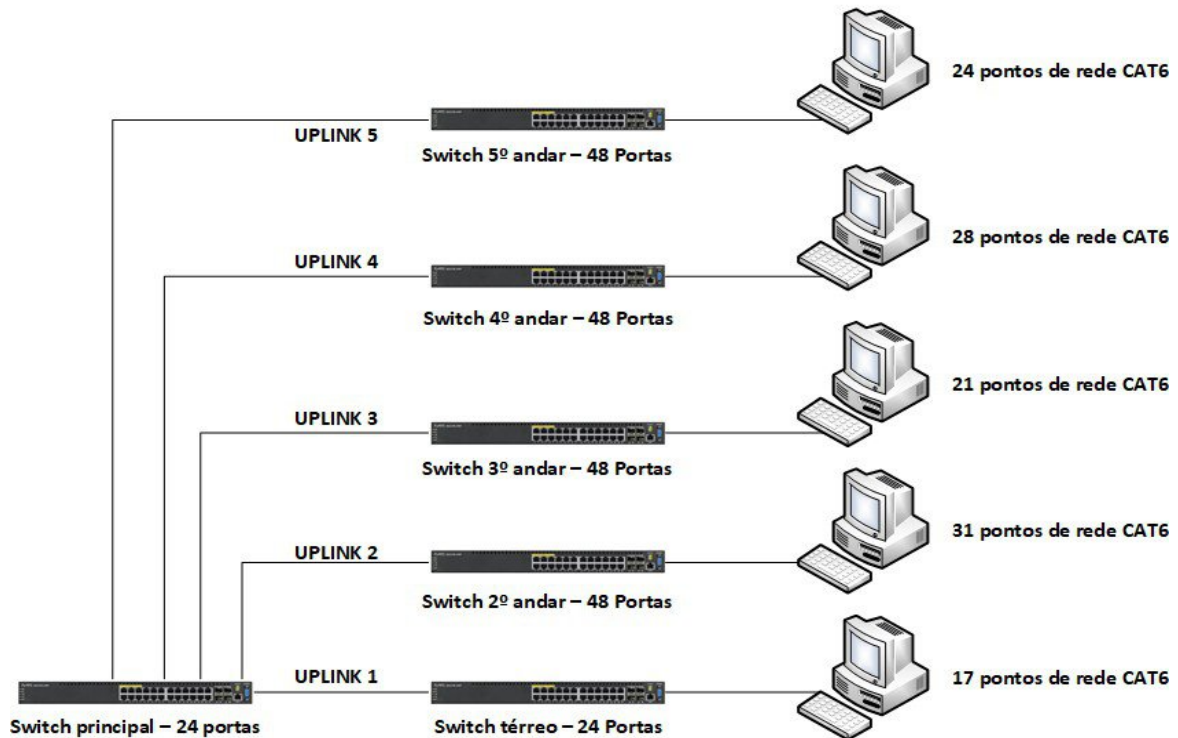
24 pontos de rede CAT6

UPLINK 5

Switch 5º andar – 48 Portas

28 pontos de rede CAT6

UPLINK 4

Switch 4º andar – 48 Portas

21 pontos de rede CAT6

UPLINK 3

Switch 3º andar – 48 Portas

31 pontos de rede CAT6

UPLINK 2

Switch 2º andar – 48 Portas

17 pontos de rede CAT6

UPLINK 1

Switch principal – 24 portas

Switch térreo – 24 Portas